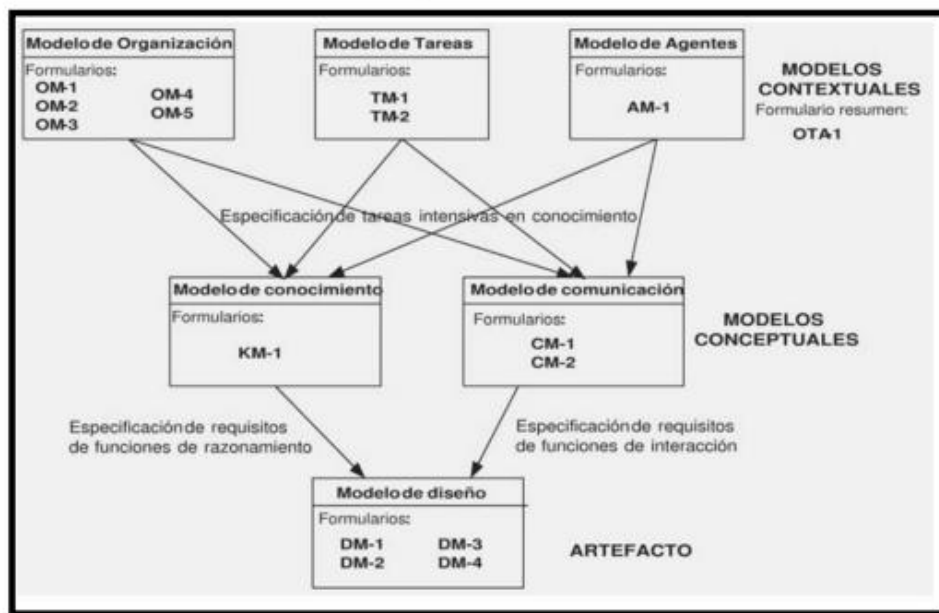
Modelo de Organización
Formularios:
OM-1
OM-2
OM-3
OM-4
OM-5

Modelo de Tareas
Formularios:
TM-1
TM-2

Modelo de Agentes
Formularios:
AM-1

MODELOS CONTEXTUALES
Formulario resumen:
OTA1

Especificación de tareas intensivas en conocimiento

Modelo de conocimiento
Formularios:
KM-1

Modelo de comunicación
Formularios:
CM-1
CM-2

MODELOS CONCEPTUALES

Especificación de requisitos de funciones de razonamiento

Especificación de requisitos de funciones de interacción

Modelo de diseño
Formularios:
DM-1
DM-2
DM-3
DM-4

ARTEFACTO